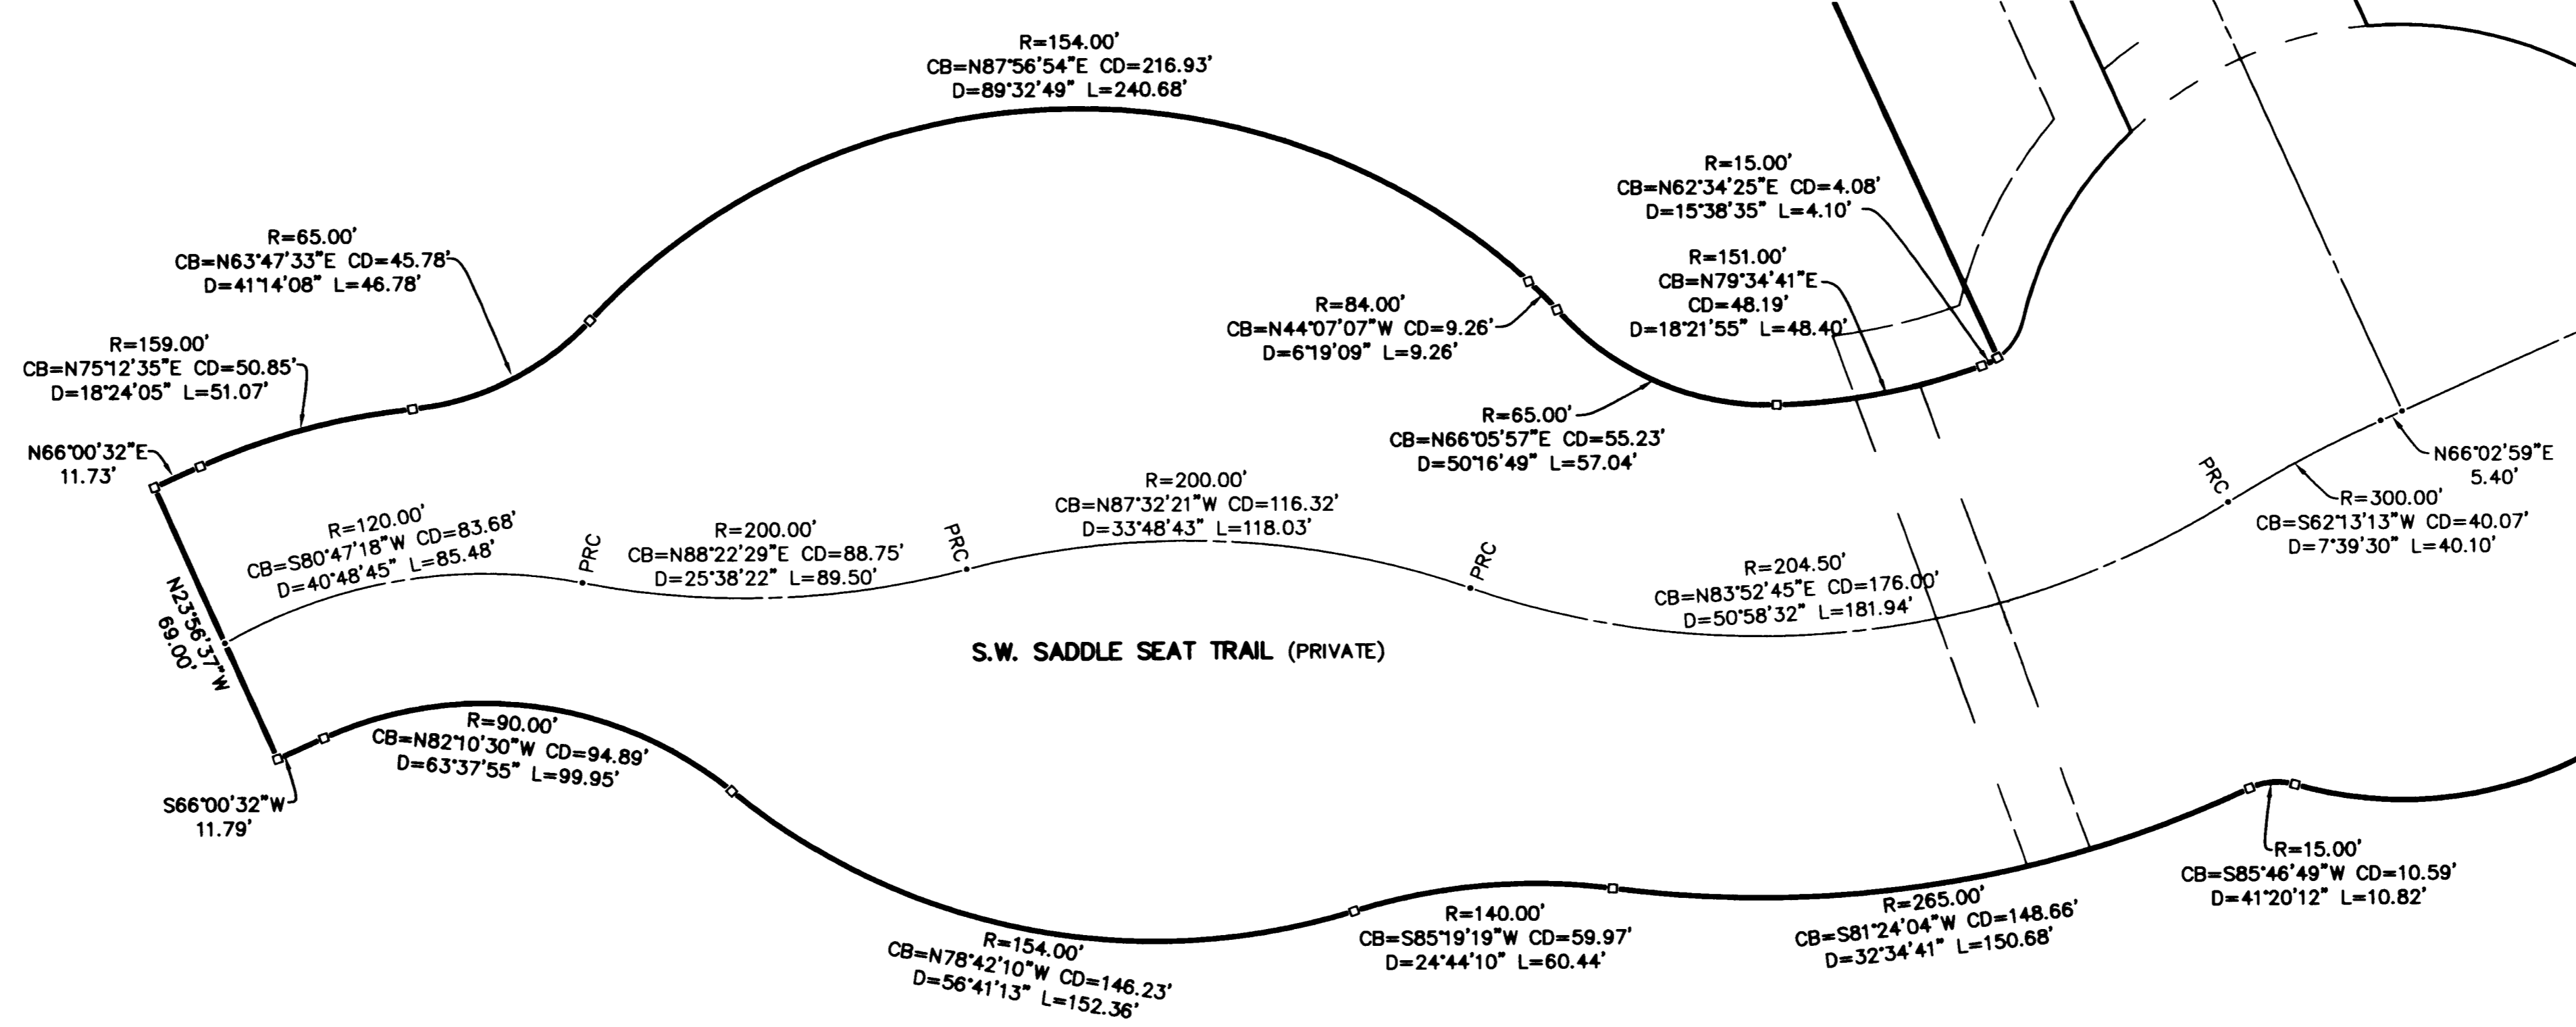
R=154.00'
CB=N87°56'54"E CD=216.93'
D=89°32'49" L=240.68'

R=15.00'
CB=N62°34'25"E CD=4.08'
D=15°38'35" L=4.10'

R=65.00'
CB=N63°47'33"E CD=45.78'
D=41°14'08" L=46.78'

R=151.00'
CB=N79°34'41"E
CD=48.19'
D=18°21'55" L=48.40'

R=84.00'
CB=N44°07'07"W CD=9.26'
D=6°19'09" L=9.26'

R=159.00'
CB=N75°12'35"E CD=50.85'
D=18°24'05" L=51.07'

R=65.00'
CB=N66°05'57"E CD=55.23'
D=50°16'49" L=57.04'

N66°00'32"E
11.73'

N66°02'59"E
5.40'

R=200.00'
CB=N87°32'21"W CD=116.32'
D=33°48'43" L=118.03'

PRC

R=300.00'
CB=S62°13'13"W CD=40.07'
D=7°39'30" L=40.10'

R=120.00'
CB=S80°47'18"W CD=83.68'
D=40°48'45" L=85.48'

PRC

R=200.00'
CB=N88°22'29"E CD=88.75'
D=25°38'22" L=89.50'

PRC

PRC

R=204.50'
CB=N83°52'45"E CD=176.00'
D=50°58'32" L=181.94'

N23°56'37"W
69.00'

S.W. SADDLE SEAT TRAIL (PRIVATE)

R=90.00'
CB=N82°10'30"W CD=94.89'
D=63°37'55" L=99.95'

S66°00'32"W
11.79'

R=15.00'
CB=S85°46'49"W CD=10.59'
D=41°20'12" L=10.82'

R=265.00'
CB=S81°24'04"W CD=148.66'
D=32°34'41" L=150.68'

R=140.00'
CB=S85°19'19"W CD=59.97'
D=24°44'10" L=60.44'

R=154.00'
CB=N78°42'10"W CD=146.23'
D=56°41'13" L=152.36'